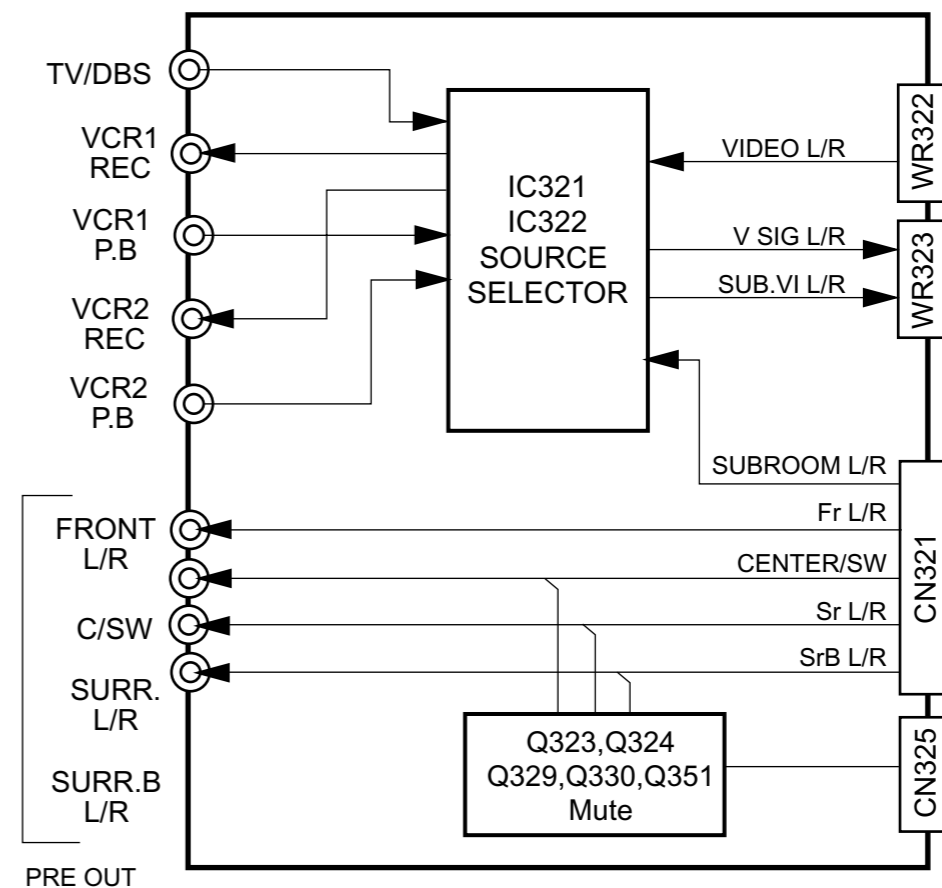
TV/DBS

VCR1
REC

VCR1
P.B

VCR2
REC

VCR2
P.B

IC321
IC322
SOURCE
SELECTOR

WR322

VIDEO L/R

V SIG L/R

SUB.VI L/R

WR323

SUBROOM L/R

FRONT
L/R

C/SW

SURR.
L/R

SURR.B
L/R

PRE OUT

Fr L/R

CENTER/SW

Sr L/R

SrB L/R

CN321

Q323,Q324
Q329,Q330,Q351
Mute

CN325